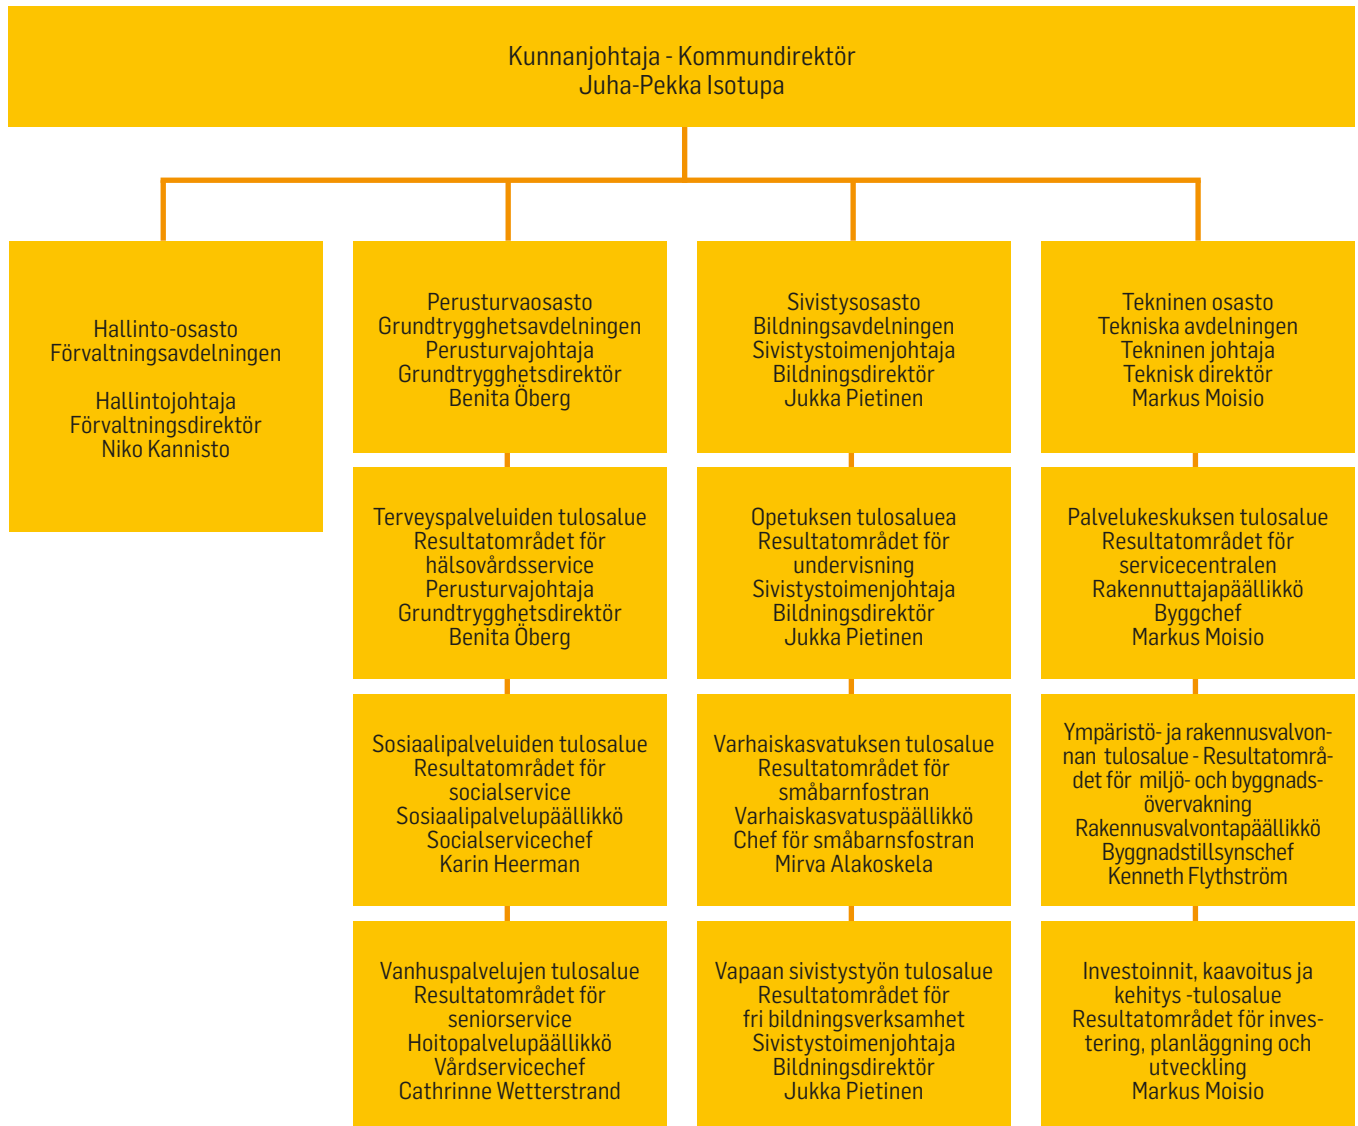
Kunnanjohtaja - Kommundirektör
Juha-Pekka Isotupa

Hallinto-osasto
Förvaltningsavdelningen

Hallintojohtaja
Förvaltningsdirektör
Niko Kannisto

Perusturvaosasto
Grundtrygghetsavdelningen
Perusturvajohtaja
Grundtrygghetsdirektör
Benita Öberg

Terveyspalveluiden tulosalue
Resultatområdet för hälsovårdsservice
Perusturvajohtaja
Grundtrygghetsdirektör
Benita Öberg

Sosiaalipalveluiden tulosalue
Resultatområdet för socialservice
Sosiaalipalvelupäällikkö
Socialservicechef
Karin Heerman

Vanhuspalvelujen tulosalue
Resultatområdet för seniorservice
Hoitopalvelupäällikkö
Vårdservicechef
Cathrinne Wetterstrand

Sivistysosasto
Bildningsavdelningen
Sivistystoimenjohtaja
Bildningsdirektör
Jukka Pietinen

Opetuksen tulosaluea
Resultatområdet för undervisning
Sivistystoimenjohtaja
Bildningsdirektör
Jukka Pietinen

Varhaiskasvatuksen tulosalue
Resultatområdet för småbarnfostran
Varhaiskasvatuspäällikkö
Chef för småbarnsfostran
Mirva Alakoskela

Vapaan sivistystyön tulosalue
Resultatområdet för fri bildningsverksamhet
Sivistystoimenjohtaja
Bildningsdirektör
Jukka Pietinen

Tekninen osasto
Tekniska avdelningen
Tekninen johtaja
Teknisk direktör
Markus Moisio

Palvelukeskuksen tulosalue
Resultatområdet för servicecentralen
Rakennuttajapäällikkö
Byggchef
Markus Moisio

Ympäristö- ja rakennusvalvonnan tulosalue - Resultatområdet för miljö- och byggnadsövervakning
Rakennusvalvontapäällikkö
Byggnadstillsynschef
Kenneth Flythström

Investoinnit, kaavoitus ja kehitys -tulosalue
Resultatområdet för investering, planläggning och utveckling
Markus Moisio